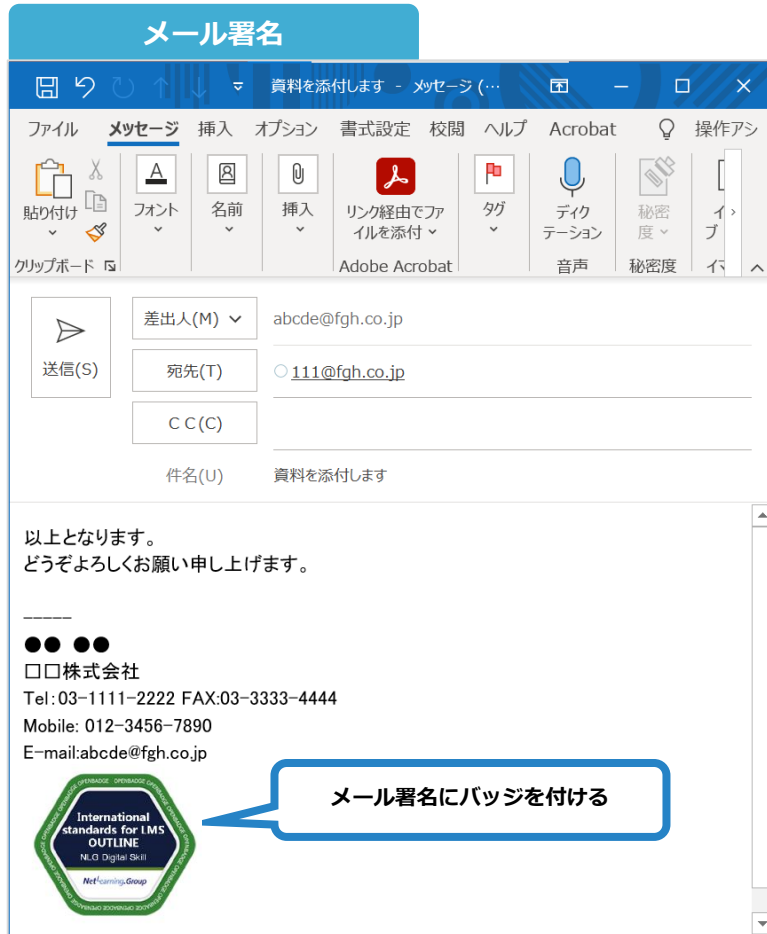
メール署名

資料を添付します - メッセージ (…

ファイル メッセージ 挿入 オプション 書式設定 校閲 ヘルプ Acrobat 操作アシ

貼り付け フォント 名前 挿入 リンク経由でファイルを添付 タグ ディクテーション 秘密度 イ ブ

クリップボード Adobe Acrobat 音声 秘密度 イ

送信(S)

差出人(M) abcde@fgh.co.jp

宛先(T) 111@fgh.co.jp

C C(C)

件名(U) 資料を添付します

以上となります。
どうぞよろしくお願い申し上げます。

_____
●● ●●
□□株式会社
Tel:03-1111-2222 FAX:03-3333-4444
Mobile: 012-3456-7890
E-mail:abcde@fgh.co.jp

OPENBADGE OPENBADGE OPENBADGE
International standards for LMS OUTLINE
NLG Digital Skill
NetLearning.Group

メール署名にバッジを付ける